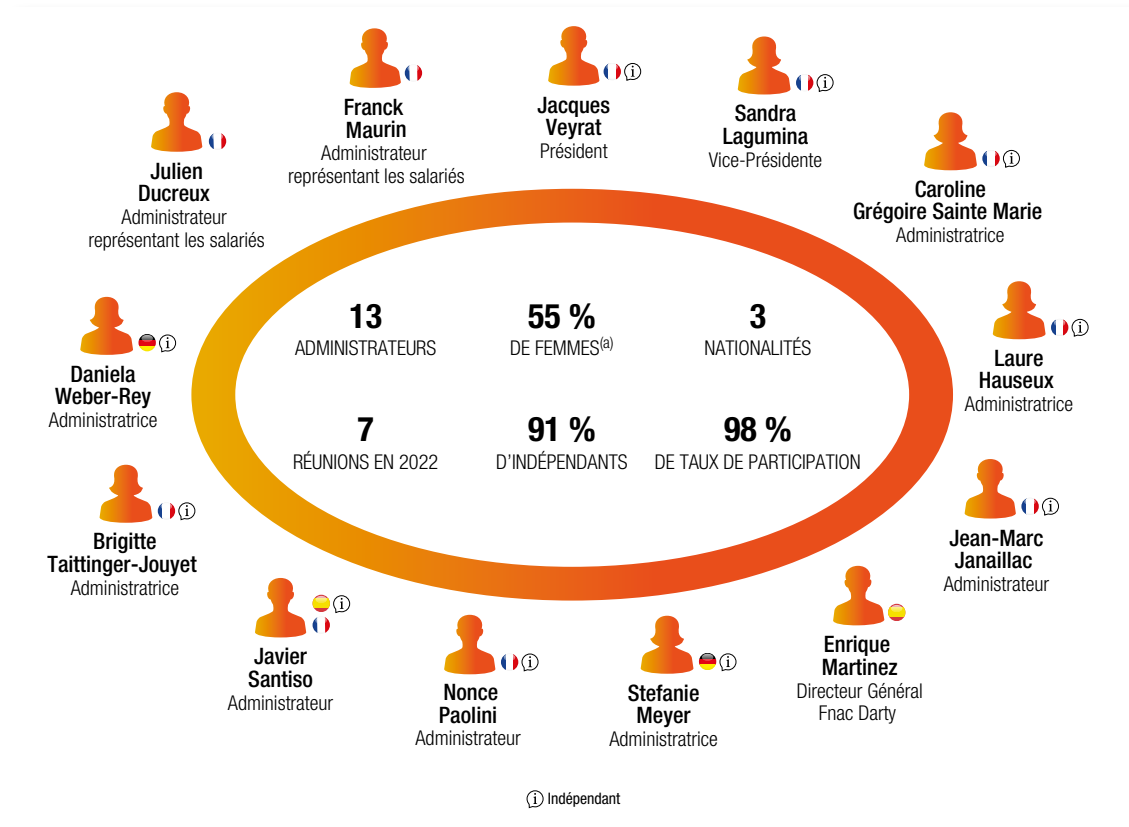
Franck Maurin
Administrateur représentant les salariés

Jacques Veyrat
Président

Sandra Lagumina
Vice-Présidente

Julien Ducreux
Administrateur représentant les salariés

Caroline Grégoire Sainte Marie
Administratrice

13
ADMINISTRATEURS

55 %
DE FEMMES$^{(a)}$

3
NATIONALITÉS

7
RÉUNIONS EN 2022

91 %
D'INDÉPENDANTS

98 %
DE TAUX DE PARTICIPATION

Daniela Weber-Rey
Administratrice

Laure Hauseux
Administratrice

Brigitte Taittinger-Jouyet
Administratrice

Jean-Marc Janaillac
Administrateur

Javier Santiso
Administrateur

Nonce Paolini
Administrateur

Stefanie Meyer
Administratrice

Enrique Martinez
Directeur Général Fnac Darty

Indépendant